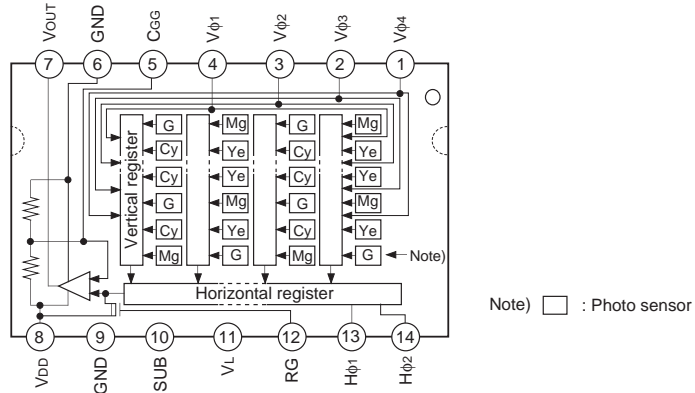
VOUT
GND
CGG
Vφ1
Vφ2
Vφ3
Vφ4
7
6
5
4
3
2
1

Vertical register

G Mg G Mg
Cy Ye Cy Ye
Cy Ye Cy Ye
G Mg G Mg
Cy Ye Cy Ye
Mg G Mg G

Note)

Horizontal register

8
9
10
11
12
13
14
VDD
GND
SUB
VL
RG
Hφ1
Hφ2

Note) ☐ : Photo sensor